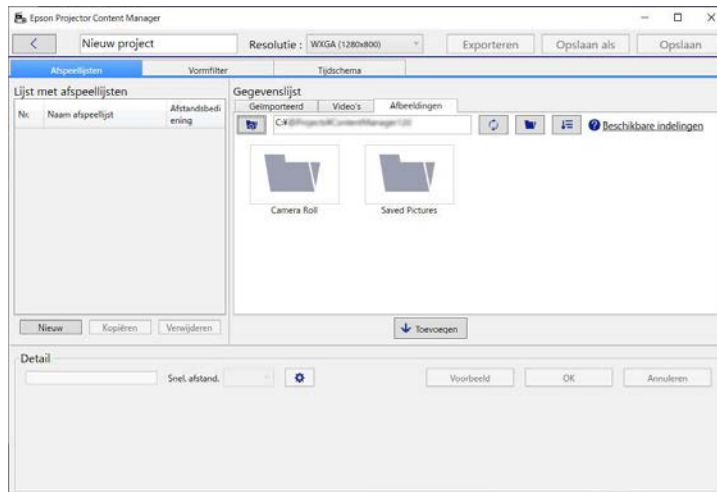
Epson Projector Content Manager

Nieuw project

Resolutie : WXGA (1280x800)

Exporteren

Opslaan als

Opslaan

Afspeellijsten

Vormfilter

Tijdschema

Lijst met afspeellijsten

| Nr. | Naam afspeellijst | Afstandsbediening |
|---|---|---|

Nieuw

Kopiëren

Verwijderen

Gegevenslijst

Geïmporteerd

Video's

Afbeeldingen

C:¥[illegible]ContentManager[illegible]

Beschikbare indelingen

Camera Roll

Saved Pictures

Toevoegen

Detail

Snel. afstand.

Voorbeeld

OK

Annuleren